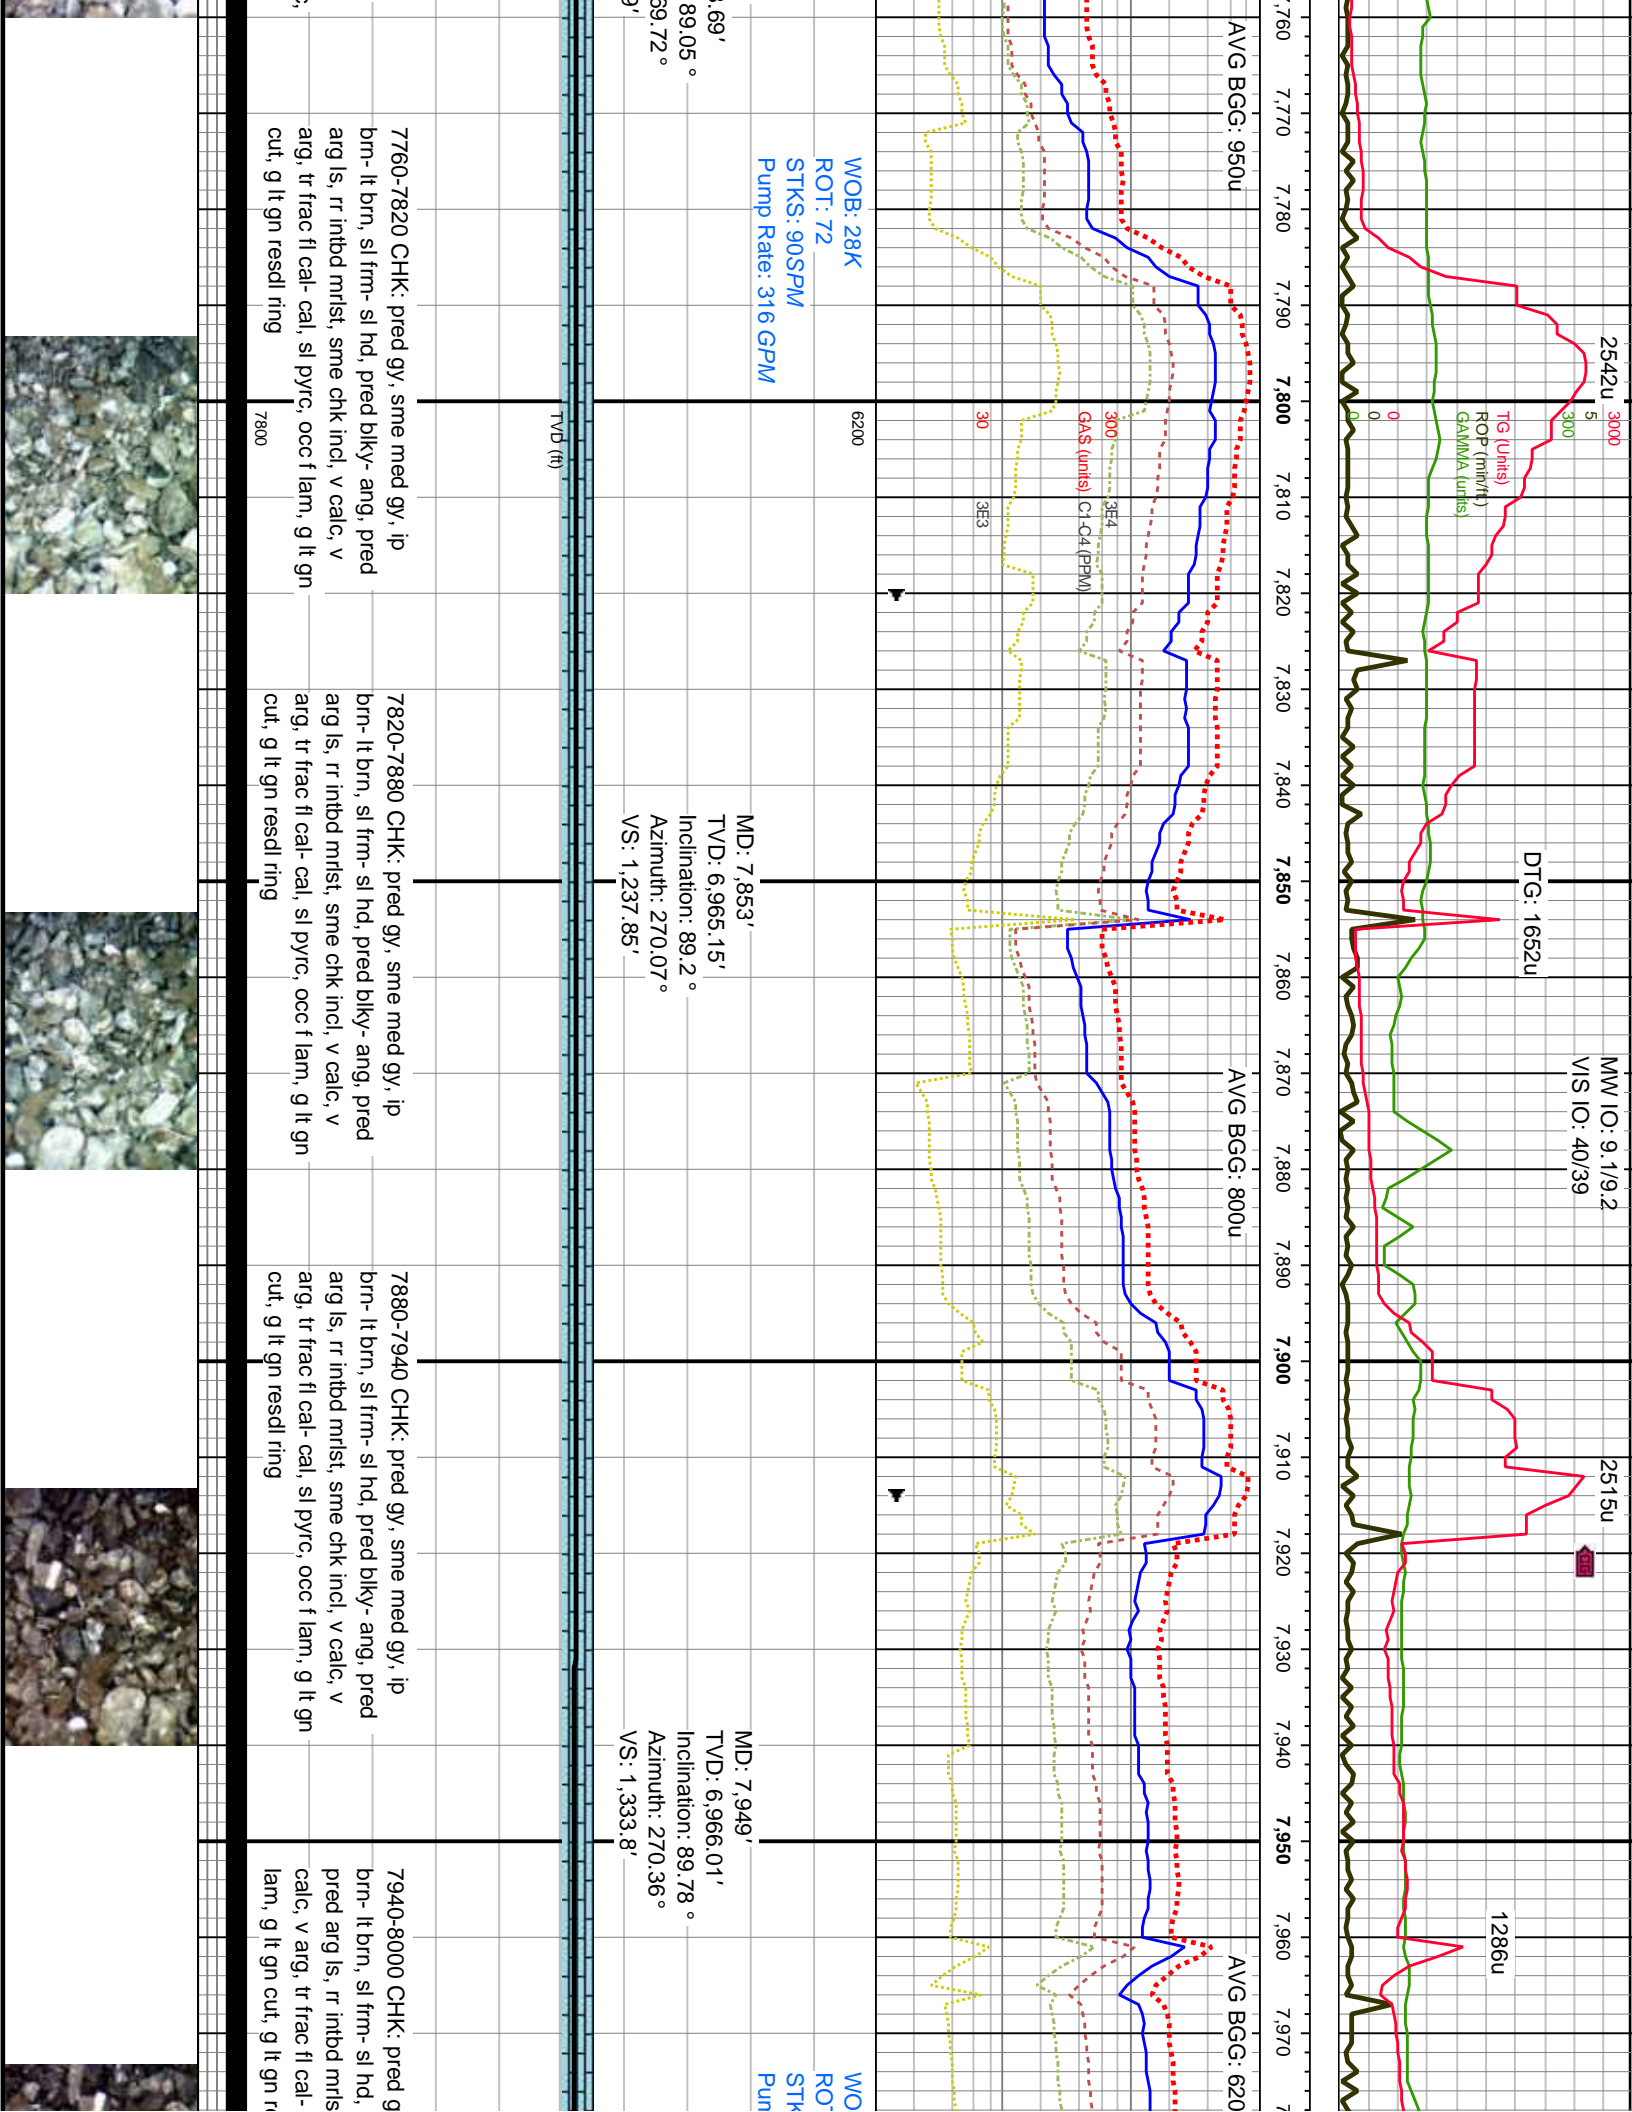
7,760
7,770
7,780
7,790
7,800
7,810
7,820
7,830
7,840
7,850
7,860
7,870
7,880
7,890
7,900
7,910
7,920
7,930
7,940
7,950
7,960
7,970

2542u
3000
5
300
TG (Units)
ROP (min/ft)
GAMMA (units)
0
0
0

DTG: 1652u

MW IO: 9.1/9.2
VIS IO: 40/39

2515u

1286u

AVG BGG: 950u
AVG BGG: 800u
AVG BGG: 620

300
30
GAS (units) C1-C4 (PPM)
3E4
3E3

WOB: 28K
ROT: 72
STKS: 90SPM
Pump Rate: 316 GPM

6200

MD: 7,853'
TVD: 6,965.15'
Inclination: 89.2°
Azimuth: 270.07°
VS: 1,237.85'

MD: 7,949'
TVD: 6,966.01'
Inclination: 89.78°
Azimuth: 270.36°
VS: 1,333.8'

WO
RO
STK
Pun

.69'
89.05°
59.72°
9'

TVD (ft)

7800

7760-7820 CHK: pred gy, sme med gy, ip brn- lt brn, sl frm- sl hd, pred blky- ang, pred arg ls, rr intbd mrlst, sme chk incl, v calc, v arg, tr frac fl cal- cal, sl pyrc, occ f lam, g lt gn cut, g lt gn resdl ring

7820-7880 CHK: pred gy, sme med gy, ip brn- lt brn, sl frm- sl hd, pred blky- ang, pred arg ls, rr intbd mrlst, sme chk incl, v calc, v arg, tr frac fl cal- cal, sl pyrc, occ f lam, g lt gn cut, g lt gn resdl ring

7880-7940 CHK: pred gy, sme med gy, ip brn- lt brn, sl frm- sl hd, pred blky- ang, pred arg ls, rr intbd mrlst, sme chk incl, v calc, v arg, tr frac fl cal- cal, sl pyrc, occ f lam, g lt gn cut, g lt gn resdl ring

7940-8000 CHK: pred g brn- lt brn, sl frm- sl hd, pred arg ls, rr intbd mrls calc, v arg, tr frac fl cal- lam, g lt gn cut, g lt gn r